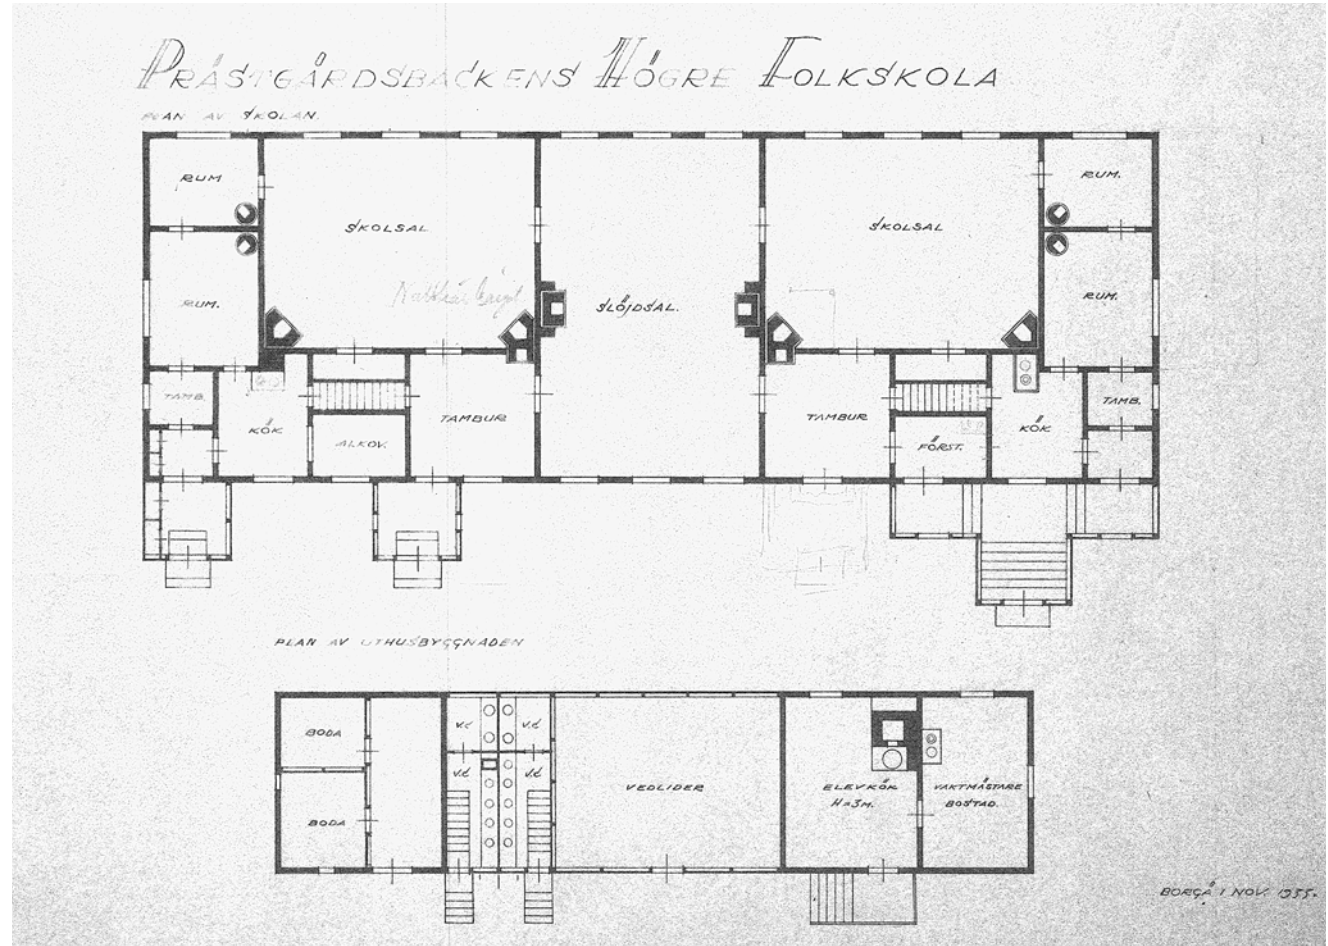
PRÄSTGÅRDSBACKENS HÖGRE FOLKSKOLA

PLAN AV SKOLAN.

RUM

RUM.

SKOLSAL

Nattkärlsrayst

SLÖJDSAL.

SKOLSAL

RUM.

RUM.

TAMB.

KÖK

ALKOV.

TAMBUR

TAMBUR

FÖRST.

KÖK

TAMB.

PLAN AV UTHUSBYGGNADEN

BODA

BODA

V.C.

V.C.

V.C.

V.C.

VEDLIDER

ELEVKÖK H=3M.

VAKTMÄSTARE BOSTAD.

BORGÅ I NOV. 1935.